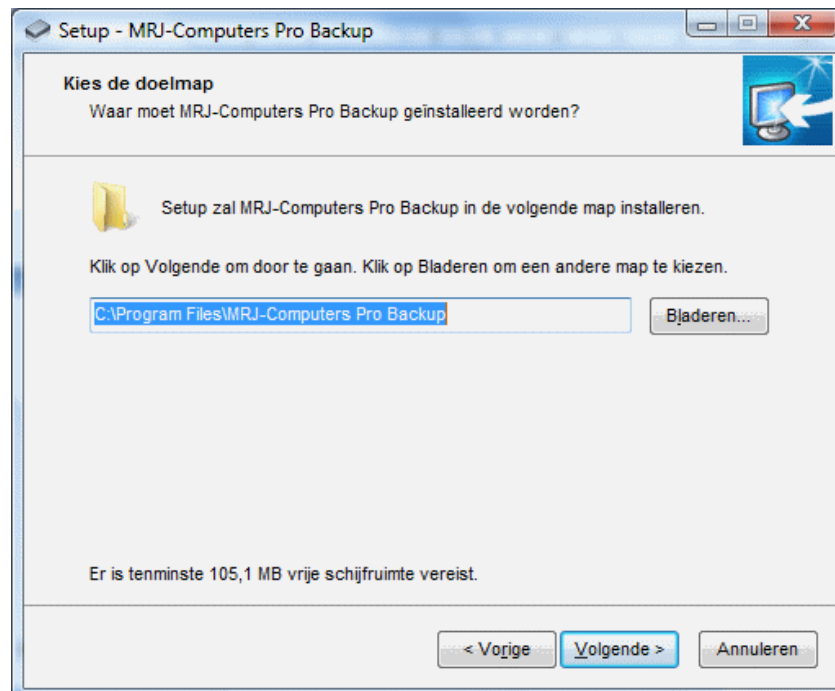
Setup - MRJ-Computers Pro Backup

Kies de doelmap
Waar moet MRJ-Computers Pro Backup geïnstalleerd worden?

Setup zal MRJ-Computers Pro Backup in de volgende map installeren.

Klik op Volgende om door te gaan. Klik op Bladeren om een andere map te kiezen.

C:\Program Files\MRJ-Computers Pro Backup

Bladeren...

Er is tenminste 105,1 MB vrije schijfruimte vereist.

< Vorige

Volgende >

Annuleren